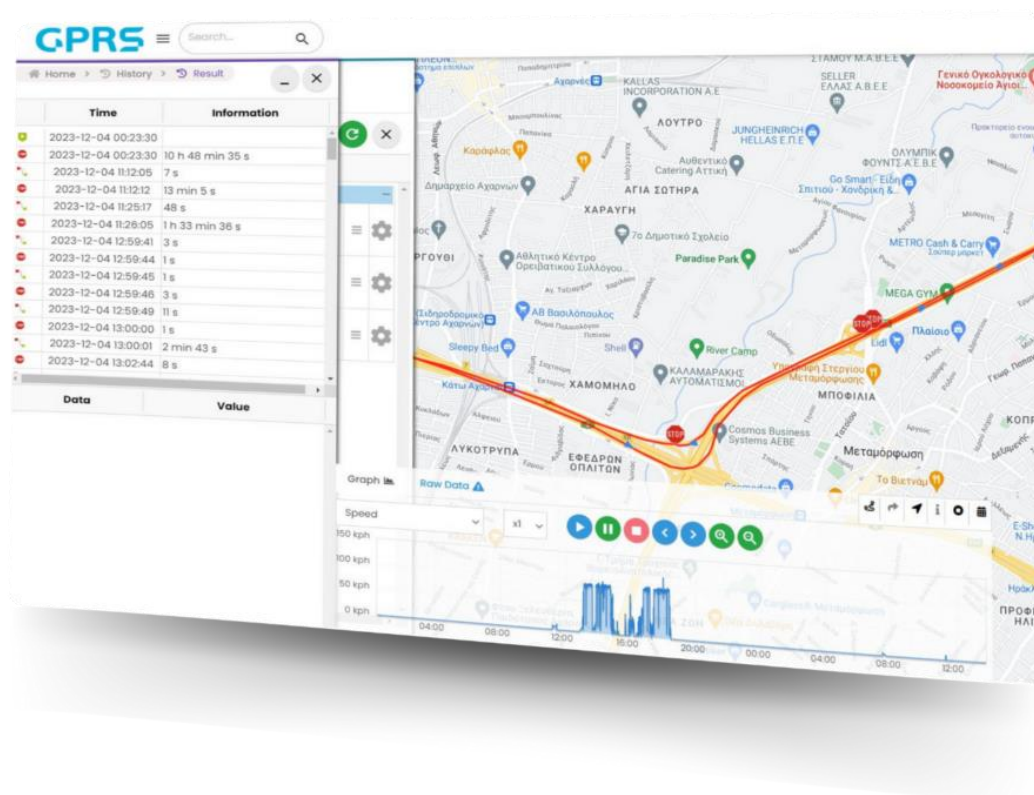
GPRS
Search...

Home > History > Result

| Time | Information |
|---|---|
| 2023-12-04 00:23:30 | |
| 2023-12-04 00:23:30 | 10 h 48 min 35 s |
| 2023-12-04 11:12:05 | 7 s |
| 2023-12-04 11:12:12 | 13 min 5 s |
| 2023-12-04 11:25:17 | 48 s |
| 2023-12-04 11:26:05 | 1 h 33 min 36 s |
| 2023-12-04 12:59:41 | 3 s |
| 2023-12-04 12:59:44 | 1 s |
| 2023-12-04 12:59:45 | 1 s |
| 2023-12-04 12:59:46 | 3 s |
| 2023-12-04 12:59:49 | 11 s |
| 2023-12-04 13:00:00 | 1 s |
| 2023-12-04 13:00:01 | 2 min 43 s |
| 2023-12-04 13:02:44 | 8 s |

| Data | Value |
|---|---|

ΣΤΑΜΟΥ Μ.Α.Β.Ε.Ε.
SELLER ΕΛΛΑΣ Α.Β.Ε.Ε.
Γενικό Ογκολογικό Νοσοκομείο Αγίοι...
KALLAS INCORPORATION A.E.
Αχαρνές
ΛΟΥΤΡΟ
JUNGHEINRICH HELLAS E.Π.Ε.
ΟΛΥΜΠΙΚ ΦΟΥΝΤΣ Α.Β.Ε.Ε.
Καραβάκας
Αυθεντικό Catering Αττική
Go Smart - Είδη Σπιτιού - Χονδρική &...
Δημαρχείο Αχαρνών
ΑΓΙΑ ΣΩΤΗΡΑ
ΧΑΡΑΥΓΗ
7ο Δημοτικό Σχολείο
METRO Cash & Carry
ΡΓΟΥΘΙ
Αθλητικό Κέντρο Ορειβατικού Συλλόγου...
Paradise Park
MEGA GYM
ΑΒ Βασιλόπουλος
Πλαίσιο
Lidl
Sleepy Bed
Shell
River Camp
ΚΑΛΑΜΑΡΑΚΗΣ ΑΥΤΟΜΑΤΙΣΜΟΙ
Υπεραγορά Στεγνού Μεταμόρφωσης
ΧΑΜΟΜΗΛΟ
ΜΠΟΦΙΛΙΑ
Cosmos Business Systems ΑΕΒΕ
ΛΥΚΟΤΡΥΠΑ
ΕΦΕΔΡΩΝ ΟΠΛΙΤΩΝ
Μεταμόρφωση
Το Βυτιάρι
ΚΟΠΡ
STOP

Graph
Raw Data
Speed
x1
150 kph
100 kph
50 kph
0 kph
04:00
08:00
12:00
16:00
20:00
00:00
04:00
08:00
12:00
ΠΡΟΦ ΗΛΙ